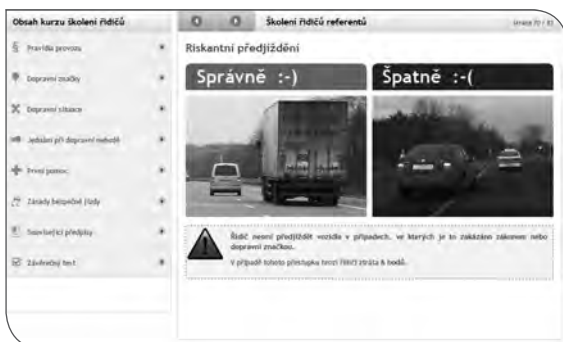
Obsah kurzu školení řidičů

Pravidla provozu

Dopravní značky

Dopravní situace

Jednání při dopravní nehodě

První pomoc

Zásady bezpečné jízdy

Související předpisy

Závěrečný test

Školení řidičů referentů

Strana 70 / 83

Riskantní předjíždění

Správně :-)

Špatně :-(

Řidič nesmí předjíždět vozidlo v případech, ve kterých je to zakázáno zákonem nebo dopravní značkou.

V případě tohoto přestupku hrozí řidiči ztráta 6 bodů.